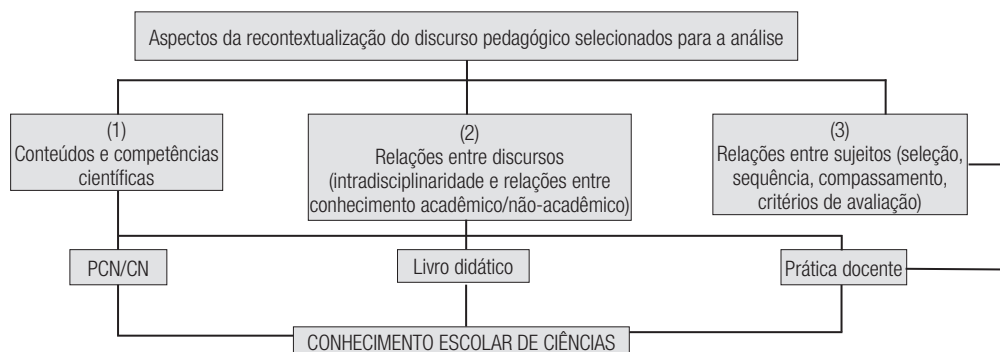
Aspectos da recontextualização do discurso pedagógico selecionados para a análise

(1)
Conteúdos e competências científicas

(2)
Relações entre discursos (intradisciplinaridade e relações entre conhecimento acadêmico/não-acadêmico)

(3)
Relações entre sujeitos (seleção, sequência, compassamento, critérios de avaliação)

PCN/CN

Livro didático

Prática docente

CONHECIMENTO ESCOLAR DE CIÊNCIAS